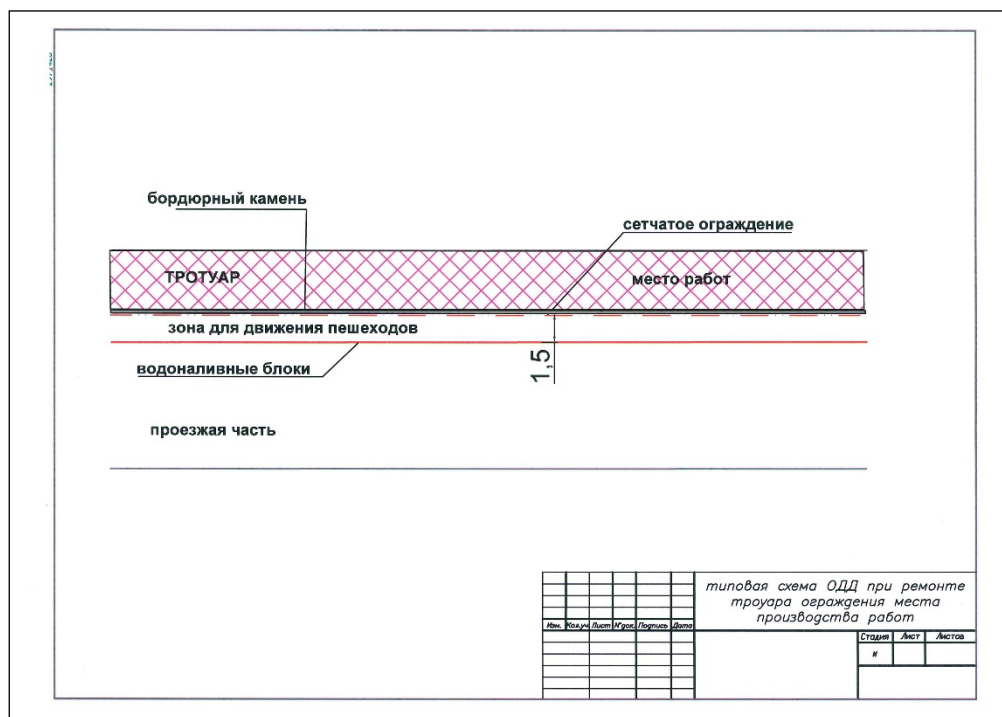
бордюрный камень

сетчатое ограждение

ТРОТУАР

место работ

зона для движения пешеходов

1,5

водоналивные блоки

проезжая часть

| Изм. | Кол.уч. | Лист | N°док. | Подпись | Дата |
|---|---|---|---|---|---|

типовая схема ОДД при ремонте троуара ограждения места производства работ

| Стадия | Лист | Листов |
|---|---|---|
| И | | |